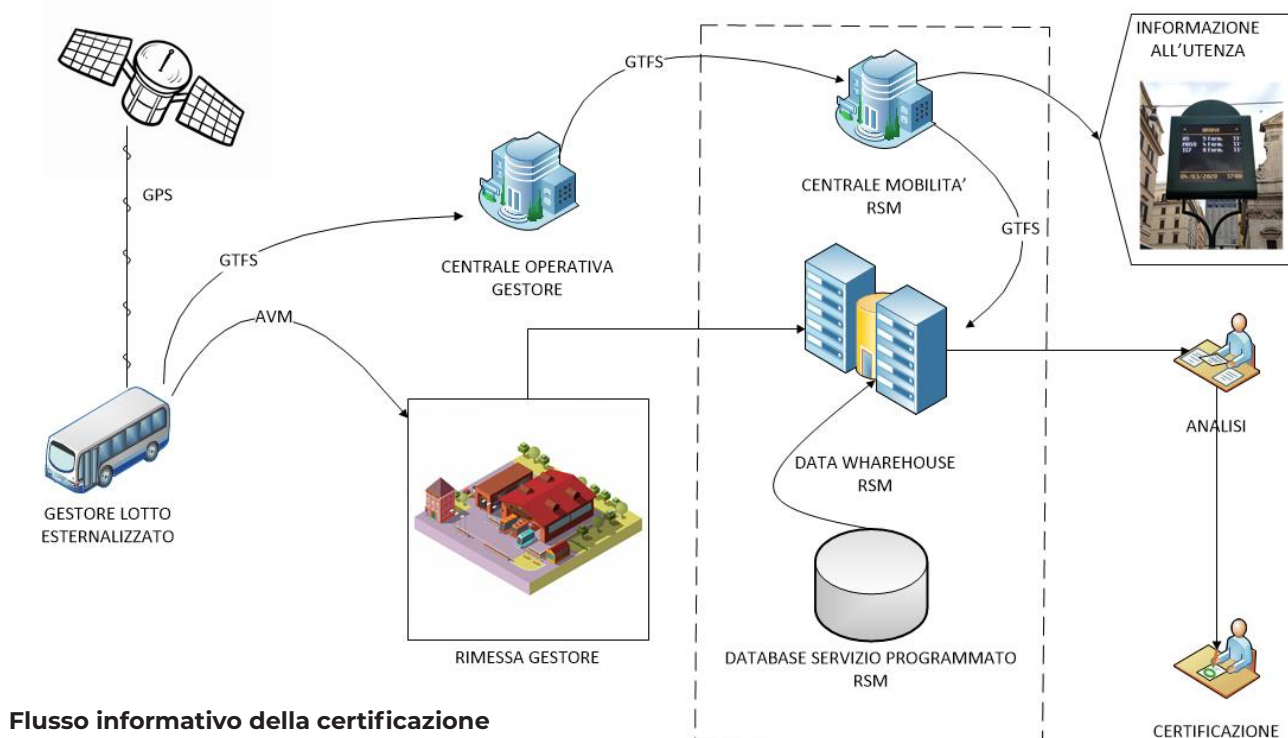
GPS

GTFS

GTFS

AVM

CENTRALE OPERATIVA GESTORE

INFORMAZIONE ALL'UTENZA

CENTRALE MOBILITA' RSM

GTFS

GESTORE LOTTO ESTERNALIZZATO

RIMESSA GESTORE

DATA WHAREHOUSE RSM

DATABASE SERVIZIO PROGRAMMATO RSM

ANALISI

CERTIFICAZIONE

Flusso informativo della certificazione